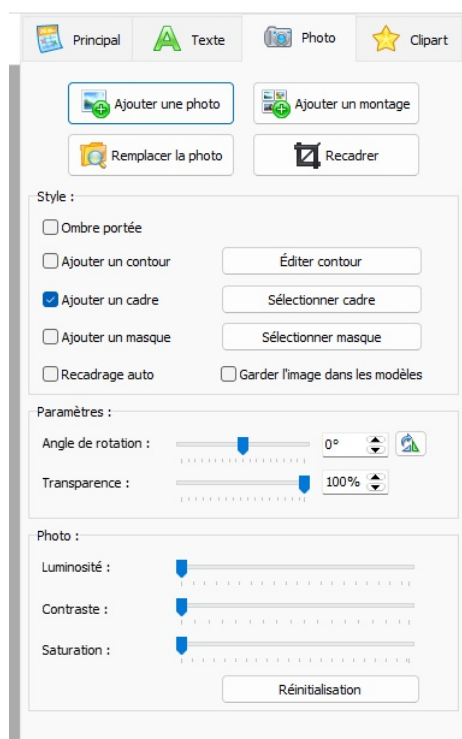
Principal
Texte
Photo
Clipart

Ajouter une photo
Ajouter un montage
Remplacer la photo
Recadrer

Style :
Ombre portée
Ajouter un contour
Éditer contour
Ajouter un cadre
Sélectionner cadre
Ajouter un masque
Sélectionner masque
Recadrage auto
Garder l'image dans les modèles

Paramètres :
Angle de rotation :
0°
Transparence :
100%

Photo :
Luminosité :
Contraste :
Saturation :
Réinitialisation